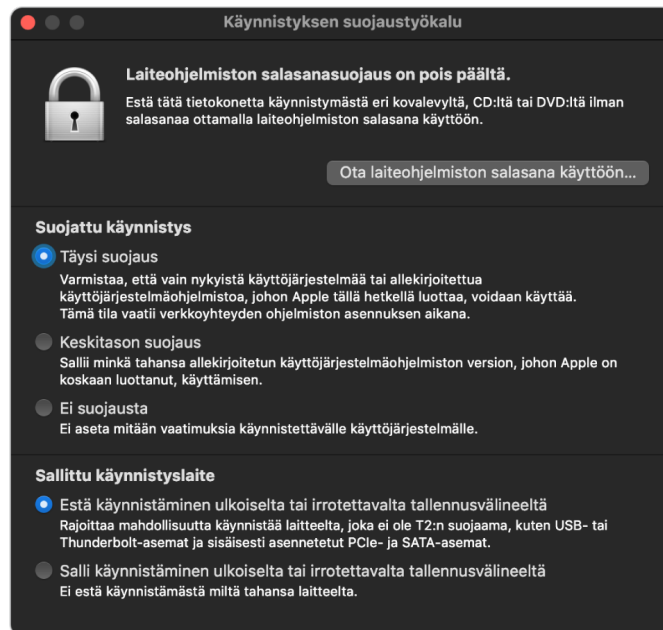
Käynnistyksen suojaustyökalu

Laiteohjelmiston salasanasuojaus on pois päältä.

Estä tätä tietokonetta käynnistymästä eri kovalevyltä, CD:ltä tai DVD:ltä ilman salasanaa ottamalla laiteohjelmiston salasana käyttöön.

Ota laiteohjelmiston salasana käyttöön…

Suojattu käynnistys

Täysi suojaus

Varmistaa, että vain nykyistä käyttöjärjestelmää tai allekirjoitettua käyttöjärjestelmäohjelmistoa, johon Apple tällä hetkellä luottaa, voidaan käyttää. Tämä tila vaatii verkkoyhteyden ohjelmiston asennuksen aikana.

Keskitason suojaus

Sallii minkä tahansa allekirjoitetun käyttöjärjestelmäohjelmiston version, johon Apple on koskaan luottanut, käyttämisen.

Ei suojausta

Ei aseta mitään vaatimuksia käynnistettävälle käyttöjärjestelmälle.

Sallittu käynnistyslaite

Estä käynnistäminen ulkoiselta tai irrotettavalta tallennusvälineeltä

Rajoittaa mahdollisuutta käynnistää laitteelta, joka ei ole T2:n suojaama, kuten USB- tai Thunderbolt-asemat ja sisäisesti asennetetut PCIe- ja SATA-asemat.

Salli käynnistäminen ulkoiselta tai irrotettavalta tallennusvälineeltä

Ei estä käynnistämästä miltä tahansa laitteelta.